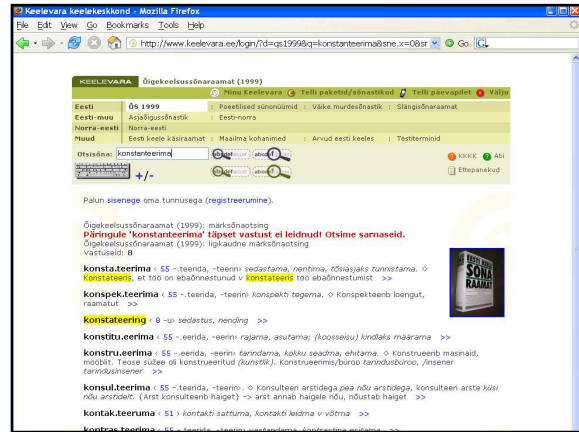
Keelevara keeleskeskond - Mozilla Firefox

File Edit View Go Bookmarks Tools Help

http://www.keelevara.ee/login/?d=qs1999&q=konstanteerima&sne.x=0&sr G

KEELEVARA Õigekeelsussõnaraamat (1999)

Minu Keelevara Telli paketid/sõnastikud Telli päevapilet Välju

| Eesti | ÕS 1999 | Poeetilised sünonüümid | Väike murdesõnastik | Slängisõnaraamat |
|---|---|---|---|---|
| Eesti-muu | Asjadüsõnastik | Eesti-norra | | |
| Norra-eesti | Norra-eesti | | | |
| Muud | Eesti keele käsiraamat | Maailma kohanimed | Arvud eesti keeles | Testterminid |

Otsisõna: konstanteerima

+/-

KKKK Abi

Ettepanekud

Palun sisenege oma tunnusega (registreerumine).

Õigekeelsussõnaraamat (1999): märksõnaotsing
Päringule 'konstanteerima' täpset vastust ei leidnud! Otsime sarnaseid.
Õigekeelsussõnaraamat (1999): liigkaudne märksõnaotsing
Vastuseid: 8

konsta.teerima ‹ 55 -.teerida, -teerin› sedastama, nentima, tõsiasjaks tunnistama. ◇ Konstateeris, et töö on ebaõnnestunud v konstateeris töö ebaõnnestumist >>

konspek.teerima ‹ 55 -.teerida, -teerin› konspekti tegema. ◇ Konspekteerib loengut, raamatut >>

konstateering ‹ 8 -u› sedastus, nending >>

konstitu.eerima ‹ 55 -.eerida, -eerin› rajama, asutama; (kooseisu) kindlaks määrama >>

konstru.eerima ‹ 55 -.eerida, -eerin› tarindama, kokku seadma, ehitama. ◇ Konstrueerib masinaid, mööblit. Teose süžee oli konstrueeritud (kunstlik). Konstrueerimis/büroo tarindusbüroo, /insener tarindusinsener >>

konsul.teerima ‹ 55 -.teerida, -teerin›. ◇ Konsulteeri arstidega pea nõu arstidega, konsulteeri arste küsi nõu arstidelt. (Arst konsulteerib haiget) -> arst annab haigele nõu, nõustab haiget >>

kontak.teeruma ‹ 51 › kontakti sattuma, kontakti leidma v võtma >>

kontras.teerima ‹ 55 -.teerida, -teerin› vastandama, kontrastina esitama >>

EESTI KEELE SÕNA RAAMAT